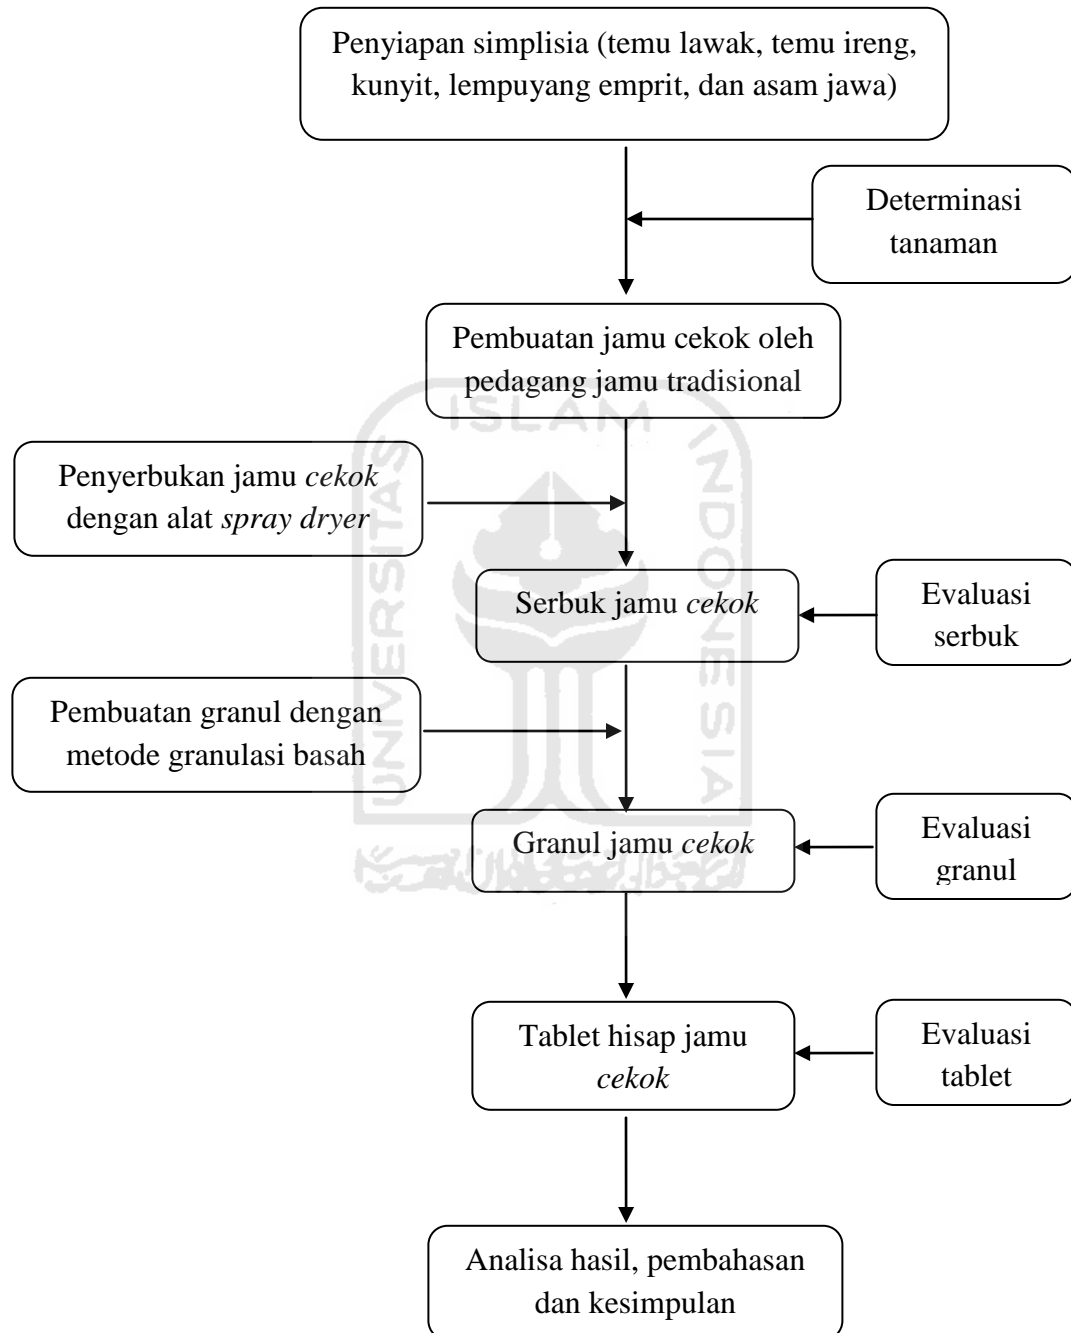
Penyiapan simplisia (temu lawak, temu ireng, kunyit, lempuyang emprit, dan asam jawa)

Determinasi tanaman

Pembuatan jamu cekok oleh pedagang jamu tradisional

Penyerbukan jamu *cekok* dengan alat *spray dryer*

Serbuk jamu *cekok*

Evaluasi serbuk

Pembuatan granul dengan metode granulasi basah

Granul jamu *cekok*

Evaluasi granul

Tablet hisap jamu *cekok*

Evaluasi tablet

Analisa hasil, pembahasan dan kesimpulan

ISLAM
UNIVERSITAS
INDONESIA